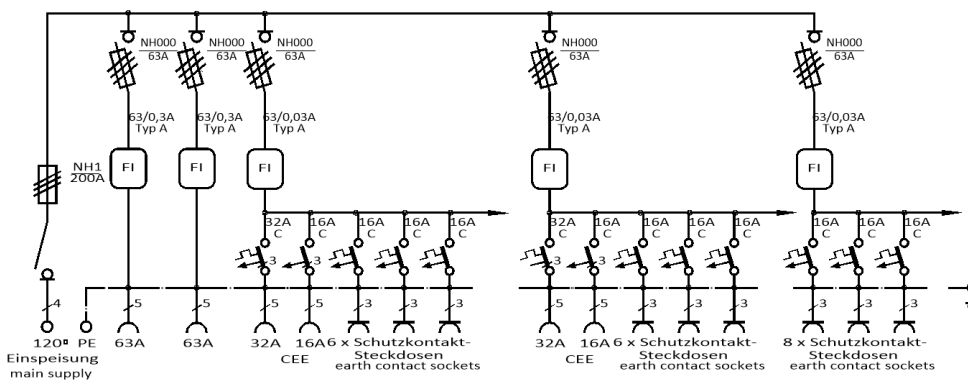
NH000
63A
NH000
63A
NH000
63A
NH000
63A
NH000
63A

63/0,3A
Typ A
63/0,3A
Typ A
63/0,03A
Typ A
63/0,03A
Typ A
63/0,03A
Typ A

NH1
200A

FI FI FI FI FI

32A C 16A C 16A C 16A C 16A C
32A C 16A C 16A C 16A C 16A C
16A C 16A C 16A C

3 3 3 3 3
3 3 3 3 3
3 3 3

4 5 5 5 5 3
5 5 3
3 3

120² PE 63A 63A 32A 16A 6 x Schutzkontakt-
Einspeisung CEE Steckdosen
main supply earth contact sockets

32A 16A 6 x Schutzkontakt-
CEE Steckdosen
earth contact sockets

8 x Schutzkontakt-
Steckdosen
earth contact sockets